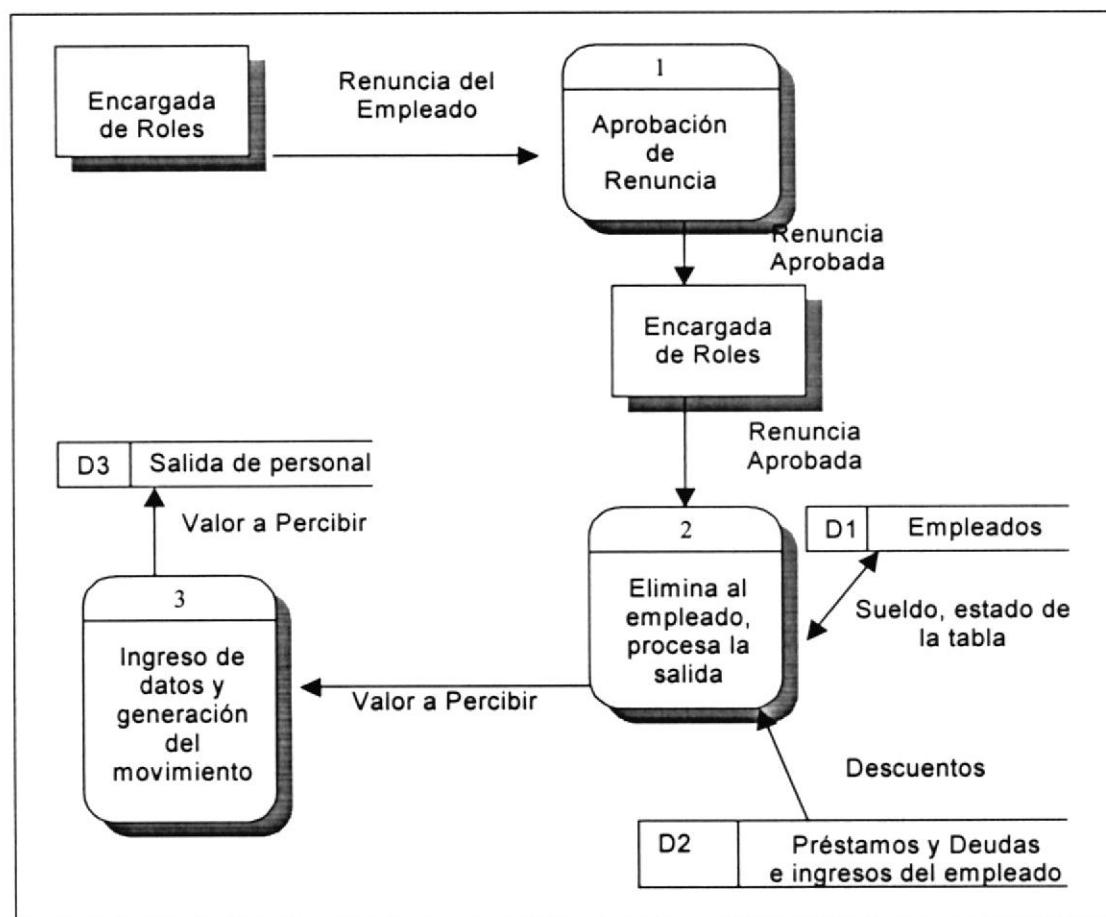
Encargada de Roles

Renuncia del Empleado

1

Aprobación de Renuncia

Renuncia Aprobada

Encargada de Roles

Renuncia Aprobada

D3 Salida de personal

Valor a Percibir

2

Elimina al empleado, procesa la salida

D1 Empleados

Sueldo, estado de la tabla

3

Ingreso de datos y generación del movimiento

Valor a Percibir

Descuentos

D2 Préstamos y Deudas e ingresos del empleado